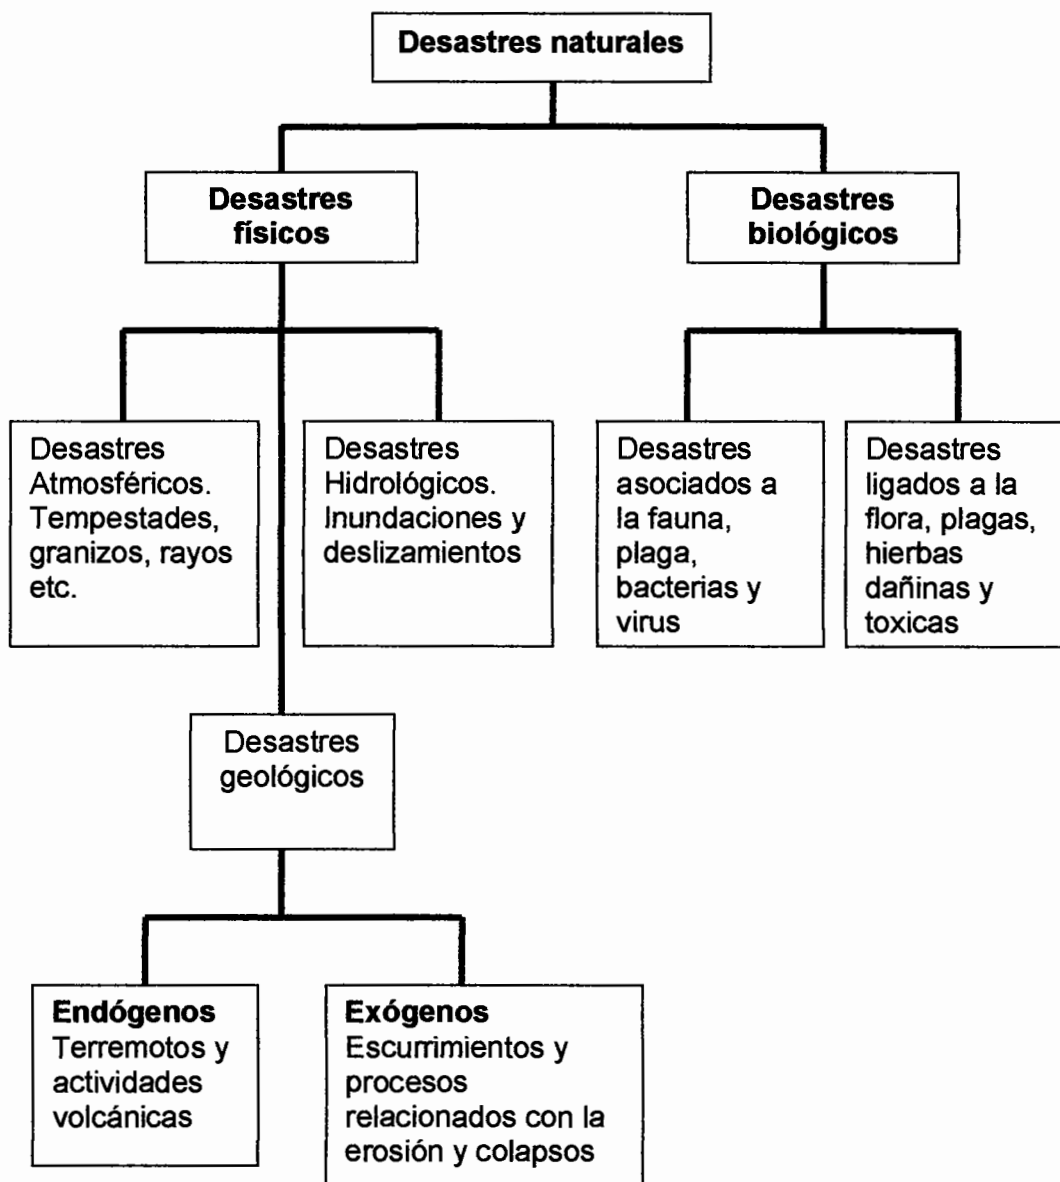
Desastres naturales

Desastres físicos

Desastres biológicos

Desastres Atmosféricos. Tempestades, granizos, rayos etc.

Desastres Hidrológicos. Inundaciones y deslizamientos

Desastres asociados a la fauna, plaga, bacterias y virus

Desastres ligados a la flora, plagas, hierbas dañinas y toxicas

Desastres geológicos

Endógenos
Terremotos y actividades volcánicas

Exógenos
Escurrimientos y procesos relacionados con la erosión y colapsos